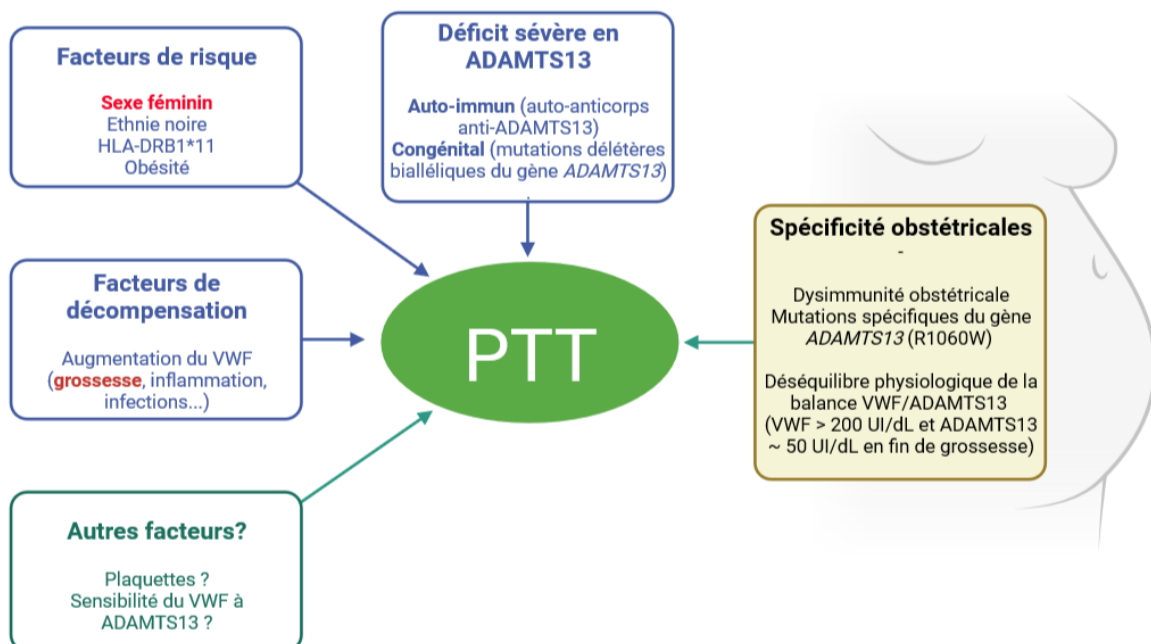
Facteurs de risque

Sexe féminin
Ethnie noire
HLA-DRB1*11
Obésité

Déficit sévère en ADAMTS13

Auto-immun (auto-anticorps anti-ADAMTS13)
Congénital (mutations délétères bialléliques du gène ADAMTS13)

Facteurs de décompensation

Augmentation du VWF (grossesse, inflammation, infections...)

PTT

Spécificité obstétricales
-
Dysimmunité obstétricale
Mutations spécifiques du gène ADAMTS13 (R1060W)

Déséquilibre physiologique de la balance VWF/ADAMTS13 (VWF > 200 UI/dL et ADAMTS13 ~ 50 UI/dL en fin de grossesse)

Autres facteurs?

Plaquettes ?
Sensibilité du VWF à ADAMTS13 ?